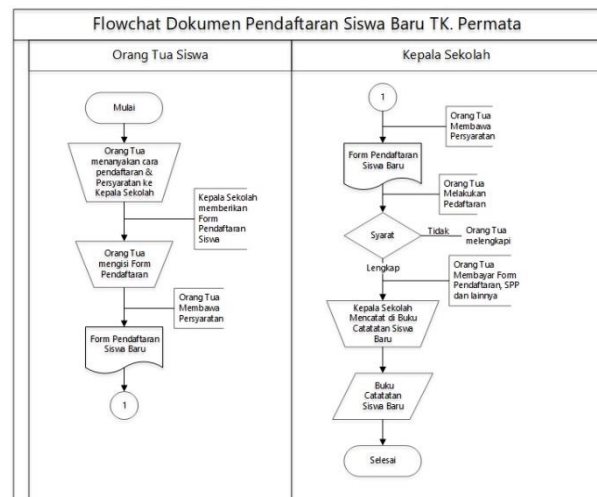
Flowchat Dokumen Pendaftaran Siswa Baru TK. Permata

Orang Tua Siswa

Mulai

Orang Tua menanyakan cara pendaftaran & Persyaratan ke Kepala Sekolah

Kepala Sekolah memberikan Form Pendaftaran Siswa

Orang Tua mengisi Form Pendaftaran

Orang Tua Membawa Persyaratan

Form Pendaftaran Siswa Baru

1

Kepala Sekolah

1

Orang Tua Membawa Persyaratan

Form Pendaftaran Siswa Baru

Orang Tua Melakukan Pedaftaran

Syarat

Tidak

Orang Tua melengkapi

Lengkap

Orang Tua Membayar Form Pendaftaran, SPP dan lainnya

Kepala Sekolah Mencatat di Buku Catatatan Siswa Baru

Buku Catatatan Siswa Baru

Selesai